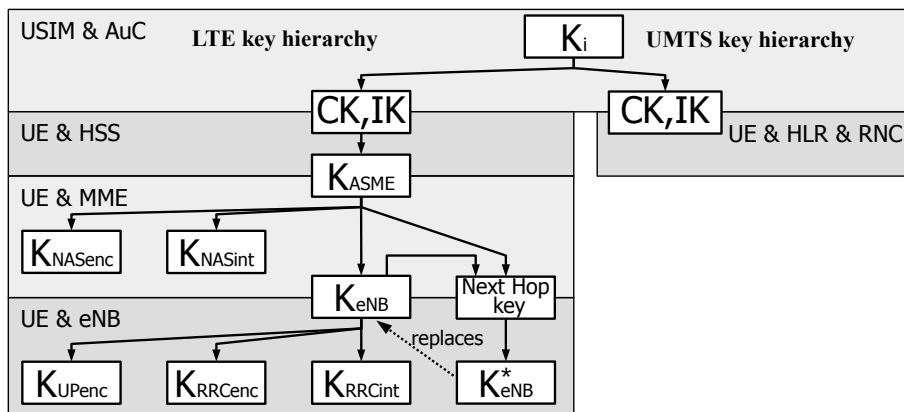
USIM & AuC

LTE key hierarchy

$K_i$

UMTS key hierarchy

CK,IK

CK,IK

UE & HSS

UE & HLR & RNC

$K_{ASME}$

UE & MME

$K_{NASenc}$

$K_{NASint}$

$K_{eNB}$

Next Hop key

UE & eNB

replaces

$K_{UPenc}$

$K_{RRCenc}$

$K_{RRCint}$

$K^*_{eNB}$